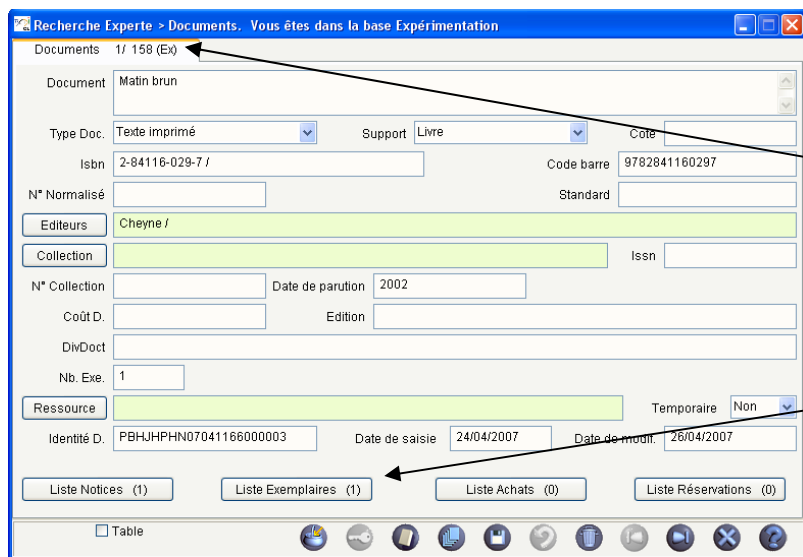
Recherche Experte > Documents. Vous êtes dans la base Expérimentation

Documents 1/ 158 (Ex)

Document Matin brun

Type Doc. Texte imprimé Support Livre Cote

Isbn 2-84116-029-7 / Code barre 9782841160297

N° Normalisé Standard

Editeurs Cheyne /

Collection Issn

N° Collection Date de parution 2002

Coût D. Edition

DivDoct

Nb. Exe. 1

Ressource Temporaire Non

Identité D. PBHJHPHN07041166000003 Date de saisie 24/04/2007 Date de modif. 26/04/2007

Liste Notices (1) Liste Exemplaires (1) Liste Achats (0) Liste Réservations (0)

Table